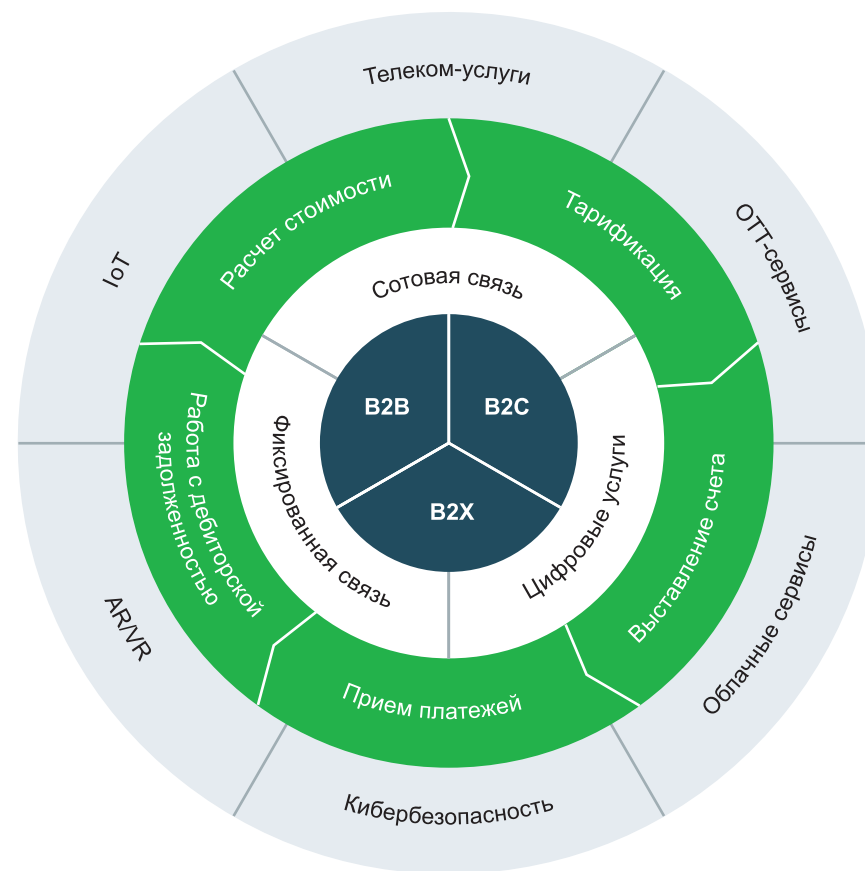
Телеком-услуги

IoT

OTT-сервисы

AR/VR

Облачные сервисы

Кибербезопасность

Расчет стоимости

Тарификация

Работа с дебиторской задолженностью

Выставление счета

Прием платежей

Сотовая связь

Фиксированная связь

Цифровые услуги

B2B

B2C

B2X